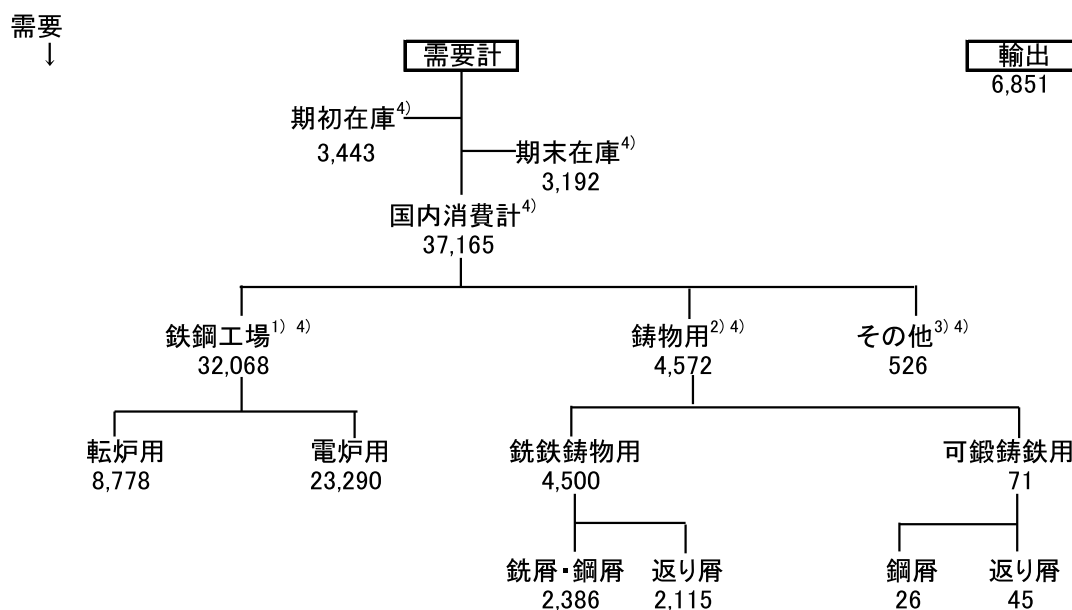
需要
↓

需要計

輸出
6,851

期初在庫$^{4)}$
3,443

期末在庫$^{4)}$
3,192

国内消費計$^{4)}$
37,165

鉄鋼工場$^{1)\ 4)}$
32,068

鋳物用$^{2)\ 4)}$
4,572

その他$^{3)\ 4)}$
526

転炉用
8,778

電炉用
23,290

銑鉄鋳物用
4,500

可鍛鋳鉄用
71

銑屑・鋼屑
2,386

返り屑
2,115

鋼屑
26

返り屑
45